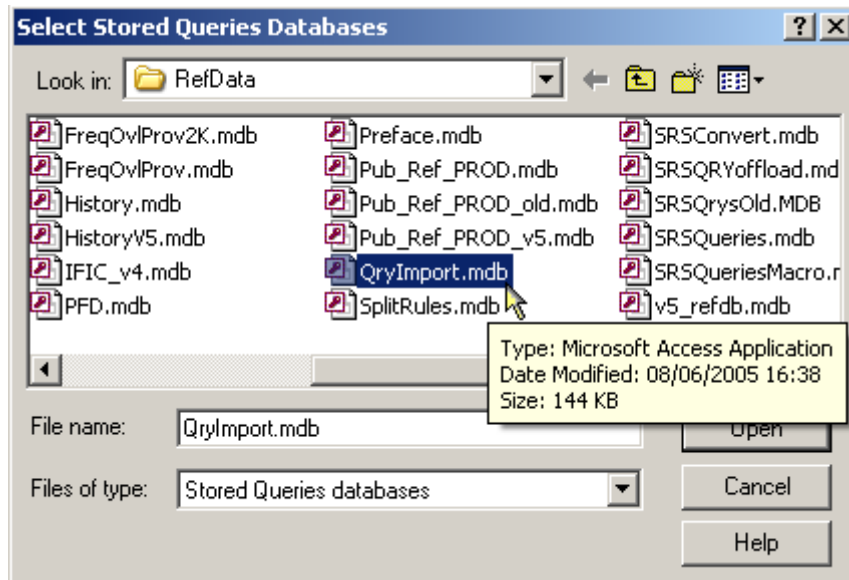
Select Stored Queries Databases

?

Look in: RefData

FreqOvlProv2K.mdb
FreqOvlProv.mdb
History.mdb
HistoryV5.mdb
IFIC_v4.mdb
PFD.mdb

Preface.mdb
Pub_Ref_PROD.mdb
Pub_Ref_PROD_old.mdb
Pub_Ref_PROD_v5.mdb
QryImport.mdb
SplitRules.mdb

SRSConvert.mdb
SRSQRYoffload.md
SRSQrysOld.MDB
SRSQueries.mdb
SRSQueriesMacro.r
v5_refdb.mdb

Type: Microsoft Access Application
Date Modified: 08/06/2005 16:38
Size: 144 KB

File name: QryImport.mdb

Open

Files of type: Stored Queries databases

Cancel

Help